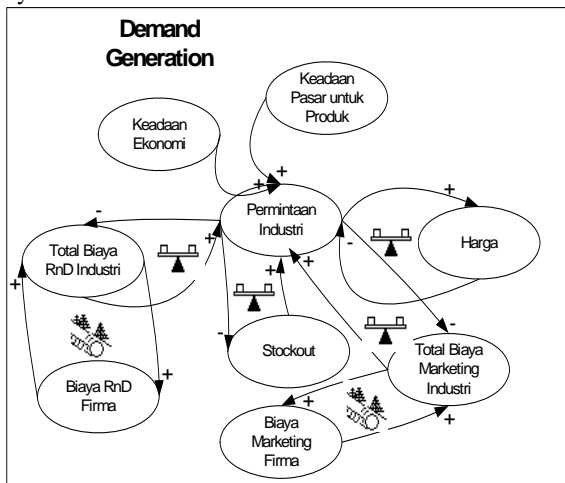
Demand Generation

Keadaan Pasar untuk Produk

Keadaan Ekonomi

+ +

+

Permintaan Industri

-

+

Harga

-

Total Biaya RnD Industri

+

-

+

+

+

-

Stockout

+

Total Biaya Marketing Industri

-

Biaya RnD Firma

+

+

Biaya Marketing Firma

+